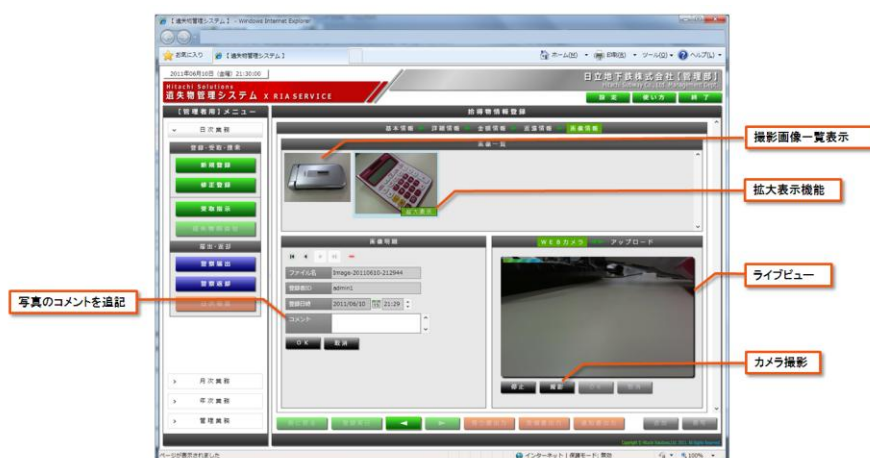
【遺失物管理システム】 - Windows Internet Explorer

お気に入り　【遺失物管理システム】

ホーム(M)　印刷(R)　ツール(O)　ヘルプ(L)

2011年06月10日 (金曜) 21:30:00

Hitachi Solutions
遺失物管理システム × RIA SERVICE

日立地下鉄株式会社【管理部】
Hitachi Subway Co.,Ltd. Management Dept.

設定　使い方　終了

【管理者用】メニュー

日次業務

登録・変動・照会

新規登録

修正登録

受取拾得

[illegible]

届出・返却

警察届出

警察返却

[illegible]

月次業務

年次業務

管理業務

拾得物情報登録

基本情報　詳細情報　金額情報　返還情報　画像情報

画像一覧

拡大表示

画像明細

ファイル名　image-20110610-212944

登録者ID　admin1

登録日時　2011/06/10　21:29

コメント

OK　取消

WEBカメラ　アップロード

撮影画像一覧表示

拡大表示機能

ライブビュー

写真のコメントを追記

カメラ撮影

停止　撮影

ページが表示されました

インターネット | 保護モード: 無効

100%